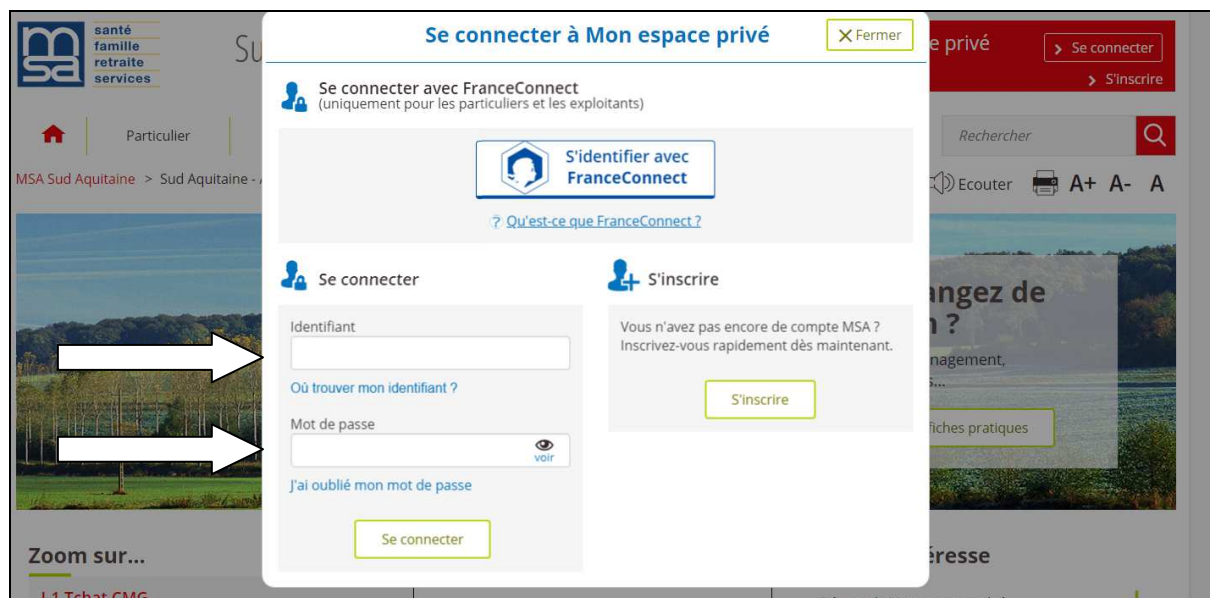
msa santé famille retraite services

Su

e privé

Se connecter

S'inscrire

Particulier

Rechercher

MSA Sud Aquitaine > Sud Aquitaine -

Ecouter A+ A- A

angez de
n ?
nagement,
s...

fiches pratiques

Zoom sur...

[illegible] Tchat CMG

éresse

Se connecter à Mon espace privé

Fermer

Se connecter avec FranceConnect
(uniquement pour les particuliers et les exploitants)

S'identifier avec FranceConnect

? Qu'est-ce que FranceConnect ?

Se connecter

Identifiant

Où trouver mon identifiant ?

Mot de passe

voir

J'ai oublié mon mot de passe

Se connecter

S'inscrire

Vous n'avez pas encore de compte MSA ? Inscrivez-vous rapidement dès maintenant.

S'inscrire